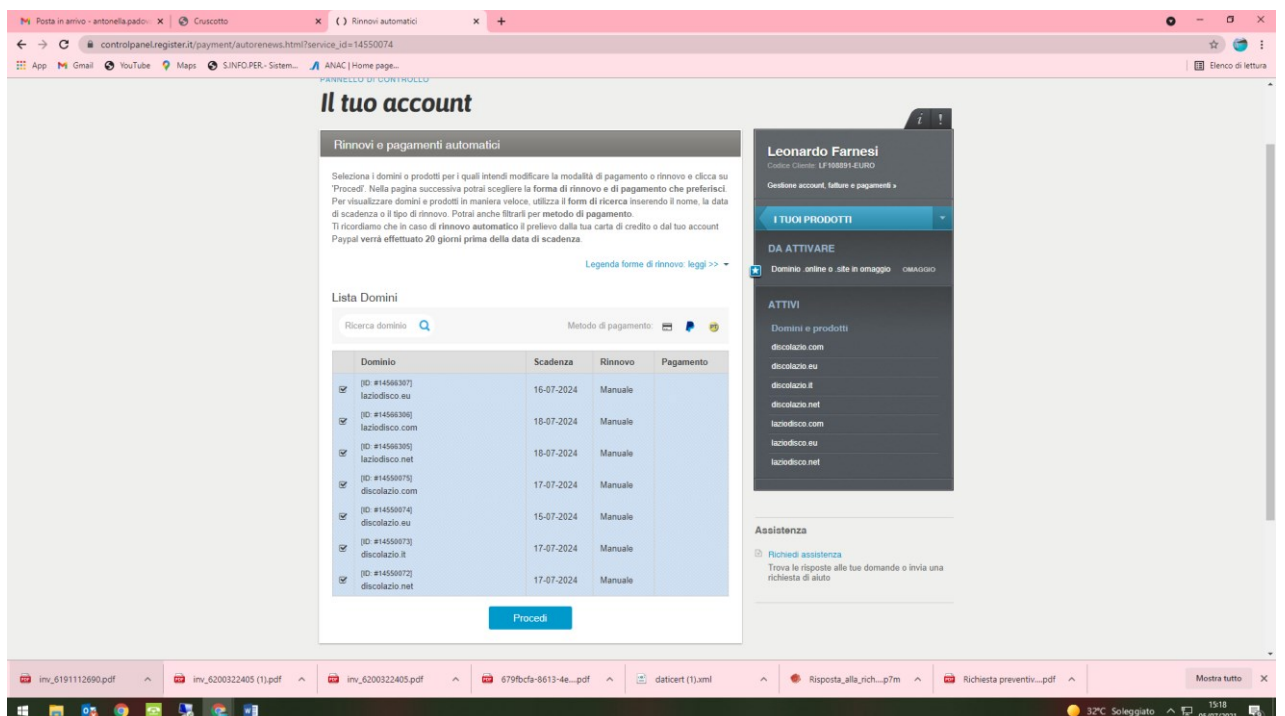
Posta in arrivo - antonella.padov × | Cruscotto × | ( ) Rinnovi automatici × | +

controlpanel.register.it/payment/autorenews.html?service_id=14550074

App Gmail YouTube Maps S.INFO.PER.- Sistem... ANAC | Home page... Elenco di lettura

PANNELLO DI CONTROLLO

Il tuo account

Rinnovi e pagamenti automatici

Seleziona i domini o prodotti per i quali intendi modificare la modalità di pagamento o rinnovo e clicca su 'Procedi'. Nella pagina successiva potrai scegliere la forma di rinnovo e di pagamento che preferisci. Per visualizzare domini e prodotti in maniera veloce, utilizza il form di ricerca inserendo il nome, la data di scadenza o il tipo di rinnovo. Potrai anche filtrarli per metodo di pagamento.
Ti ricordiamo che in caso di rinnovo automatico il prelievo dalla tua carta di credito o dal tuo account Paypal verrà effettuato 20 giorni prima della data di scadenza.

Legenda forme di rinnovo: leggi >>

Lista Domini

Ricerca dominio

Metodo di pagamento:

| | Dominio | Scadenza | Rinnovo | Pagamento |
|---|---|---|---|---|
| ☑ | [ID: #14566307] laziodisco.eu | 16-07-2024 | Manuale | |
| ☑ | [ID: #14566306] laziodisco.com | 18-07-2024 | Manuale | |
| ☑ | [ID: #14566305] laziodisco.net | 18-07-2024 | Manuale | |
| ☑ | [ID: #14550075] discolazio.com | 17-07-2024 | Manuale | |
| ☑ | [ID: #14550074] discolazio.eu | 15-07-2024 | Manuale | |
| ☑ | [ID: #14550073] discolazio.it | 17-07-2024 | Manuale | |
| ☑ | [ID: #14550072] discolazio.net | 17-07-2024 | Manuale | |

Procedi

i !

Leonardo Farnesi
Codice Cliente: LF108891-EURO
Gestione account, fatture e pagamenti »

I TUOI PRODOTTI

DA ATTIVARE
Dominio .online o .site in omaggio OMAGGIO

ATTIVI
Domini e prodotti
discolazio.com
discolazio.eu
discolazio.it
discolazio.net
laziodisco.com
laziodisco.eu
laziodisco.net

Assistenza
Richiedi assistenza
Trova le risposte alle tue domande o invia una richiesta di aiuto

inv_6191112690.pdf | inv_6200322405 (1).pdf | inv_6200322405.pdf | 679fbcfa-8613-4e....pdf | daticert (1).xml | Risposta_alla_rich....p7m | Richiesta preventiv....pdf | Mostra tutto

32°C Soleggiato 15:18